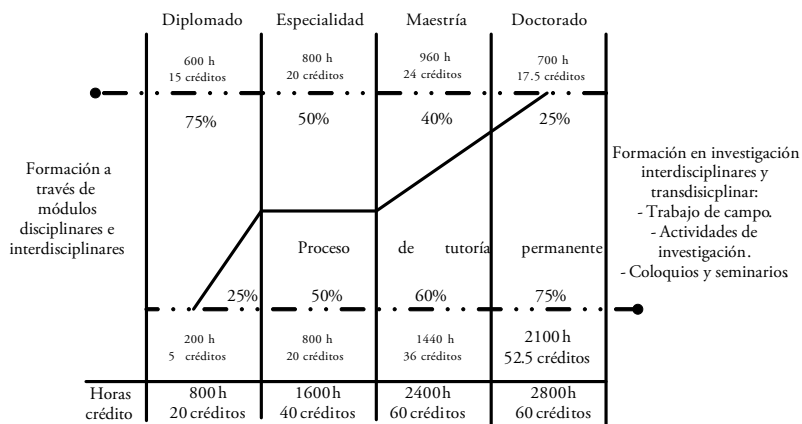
Diplomado | Especialidad | Maestría | Doctorado

600 h
15 créditos

800 h
20 créditos

960 h
24 créditos

700 h
17.5 créditos

75% 50% 40% 25%

Formación a través de módulos disciplinares e interdisciplinares

Proceso de tutoría permanente

Formación en investigación interdisciplinares y transdisicplinar:
- Trabajo de campo.
- Actividades de investigación.
- Coloquios y seminarios

25% 50% 60% 75%

200 h
5 créditos

800 h
20 créditos

1440 h
36 créditos

2100 h
52.5 créditos

| Horas crédito | 800 h 20 créditos | 1600 h 40 créditos | 2400 h 60 créditos | 2800 h 60 créditos |
|---|---|---|---|---|